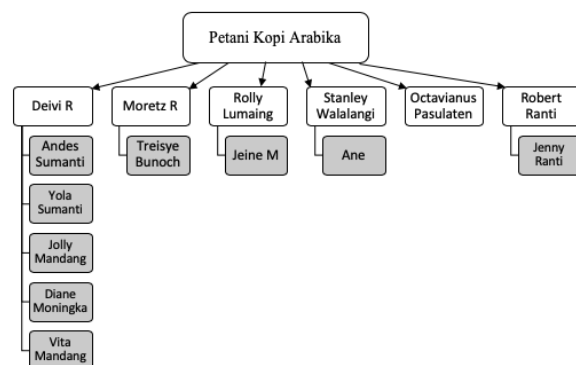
Petani Kopi Arabika

Deivi R

Andes Sumanti

Yola Sumanti

Jolly Mandang

Diane Moningka

Vita Mandang

Moretz R

Treisye Bunoch

Rolly Lumaing

Jeine M

Stanley Walalangi

Ane

Octavianus Pasulaten

Robert Ranti

Jenny Ranti